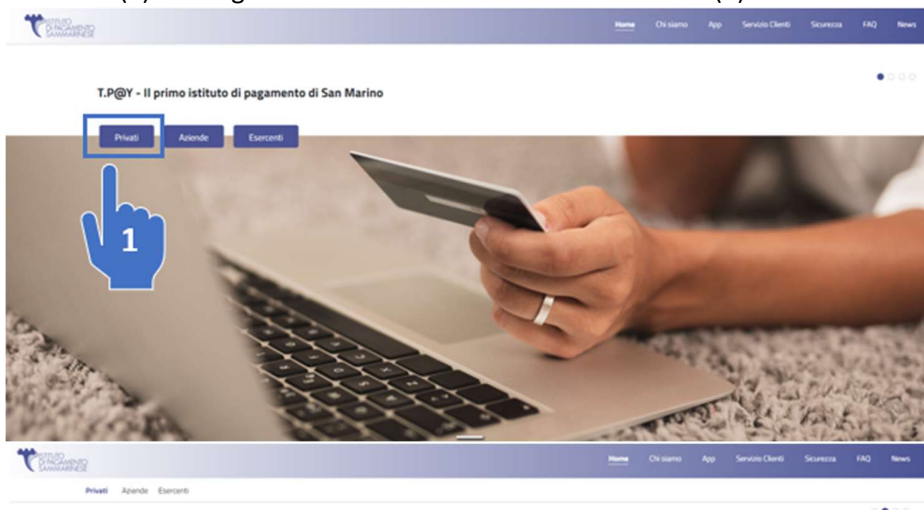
ISTITUTO DI PAGAMENTO SAMMARINESE

Home Chi siamo App Servizio Clienti Sicurezza FAQ News

T.P@Y - Il primo istituto di pagamento di San Marino

Privati Aziende Esercenti

1

ISTITUTO DI PAGAMENTO SAMMARINESE

Home Chi siamo App Servizio Clienti Sicurezza FAQ News

Privati Aziende Esercenti